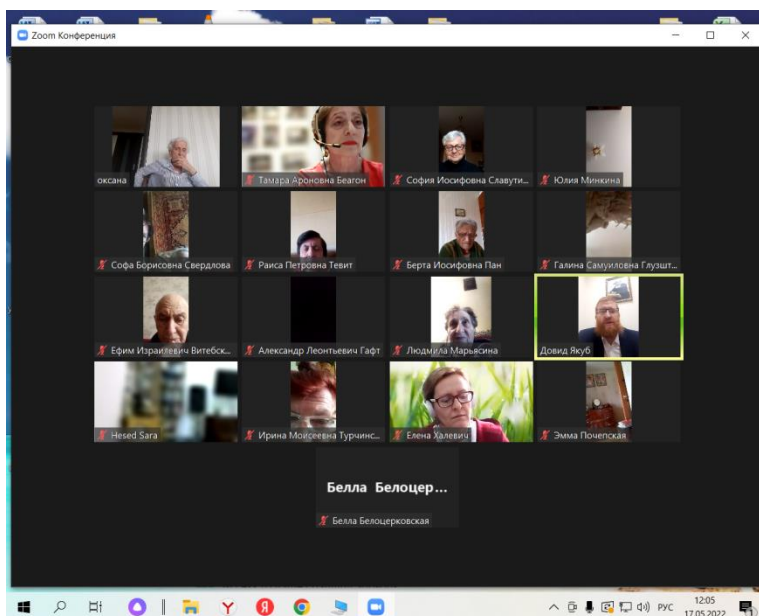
Zoom Конференция

оксана

Тамара Ароновна Беагон

София Иосифовна Славути...

Юлия Минкина

Софа Борисовна Свердлова

Раиса Петровна Тевит

Берта Иосифовна Пан

Галина Самуиловна Глузшт...

Ефим Израилевич Витебск...

Александр Леонтьевич Гафт

Людмила Марьясина

Довид Якуб

Hesed Sara

Ирина Моисеевна Турчинс...

Елена Халевич

Эмма Почепская

Белла Белоцер...

Белла Белоцерковская

РУС 12:05 17.05.2022